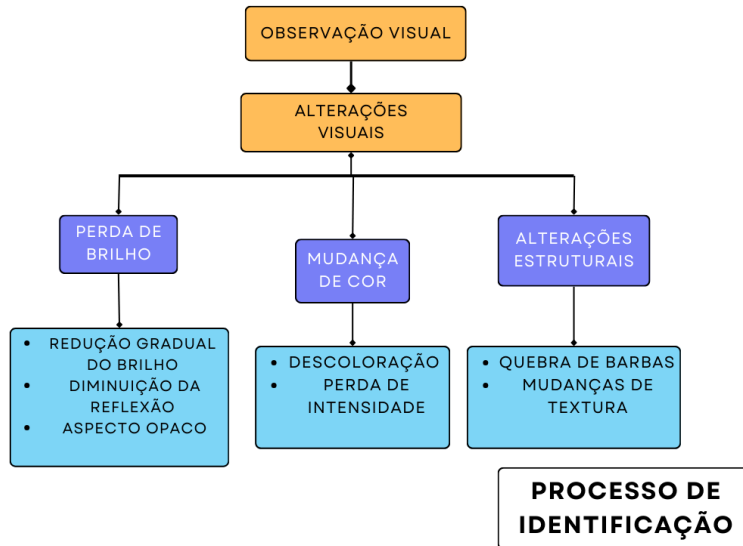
OBSERVAÇÃO VISUAL

ALTERAÇÕES VISUAIS

PERDA DE BRILHO

- REDUÇÃO GRADUAL DO BRILHO
- DIMINUIÇÃO DA REFLEXÃO
- ASPECTO OPACO

MUDANÇA DE COR

- DESCOLORAÇÃO
- PERDA DE INTENSIDADE

ALTERAÇÕES ESTRUTURAIS

- QUEBRA DE BARBAS
- MUDANÇAS DE TEXTURA

PROCESSO DE IDENTIFICAÇÃO